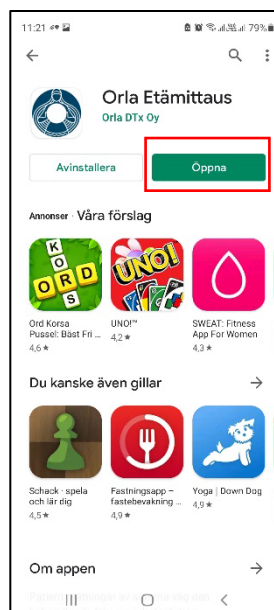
11:21 79%

Orla Etämittaus
Orla DTx Oy

Avinstallera
Öppna

Annonser · Våra förslag

ORD KORS

UNO!

Ord Korsa Pussel: Bäst Fri...
4,6 ★

UNO!™
4,2 ★

SWEAT: Fitness App For Women
4,3 ★

Du kanske även gillar

Schack · spela och lär dig
4,5 ★

Fastningsapp – fastebevakning...
4,9 ★

Yoga | Down Dog
4,9 ★

Om appen

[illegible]